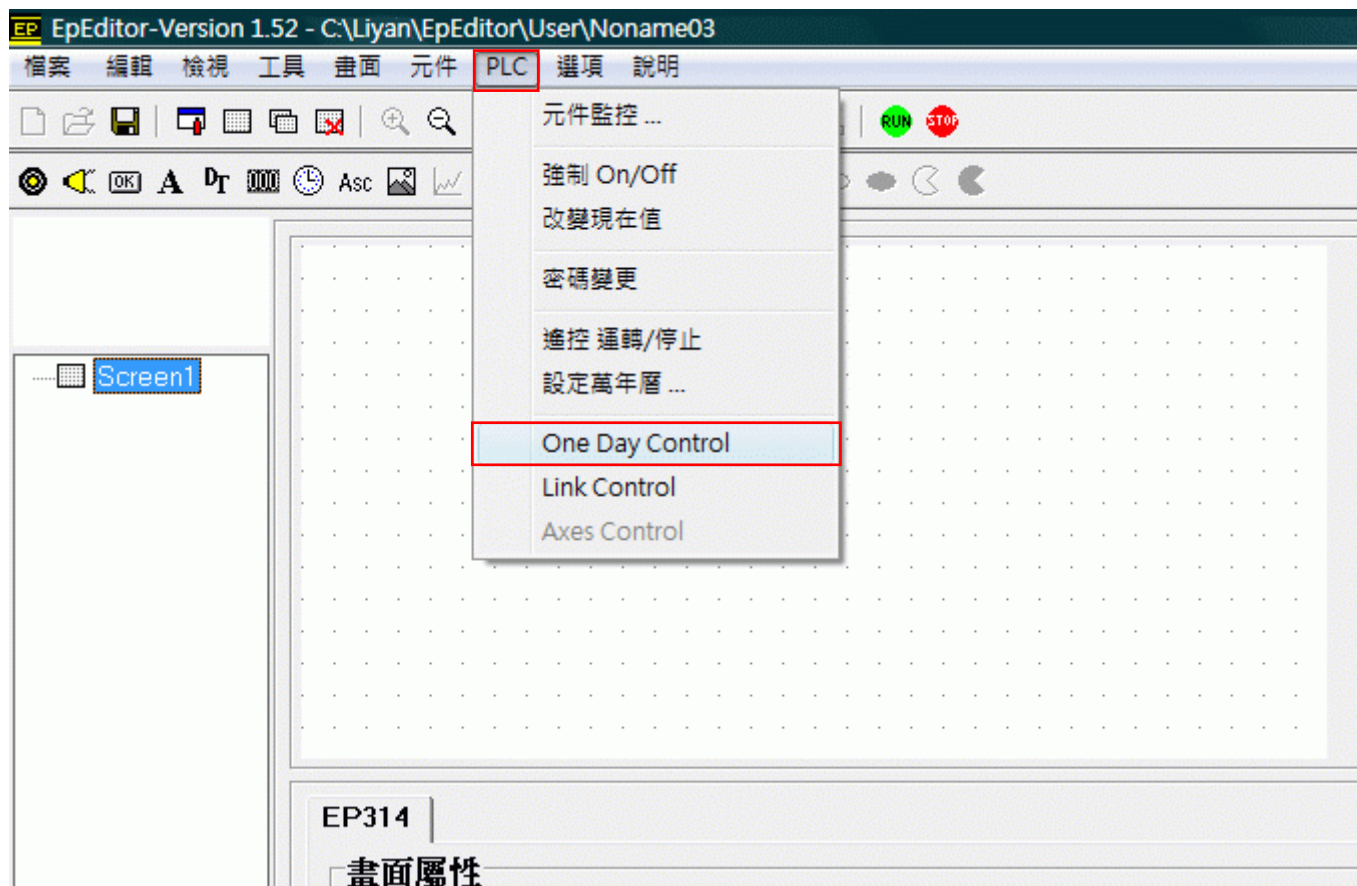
EP EpEditor-Version 1.52 - C:\Liyan\EpEditor\User\Noname03

檔案 編輯 檢視 工具 畫面 元件 PLC 選項 說明

RUN STOP

OK A DT 0000 Asc

元件監控 ...

強制 On/Off
改變現在值

密碼變更

遙控 運轉/停止
設定萬年曆 ...

One Day Control
Link Control
Axes Control

Screen1

EP314

畫面屬性